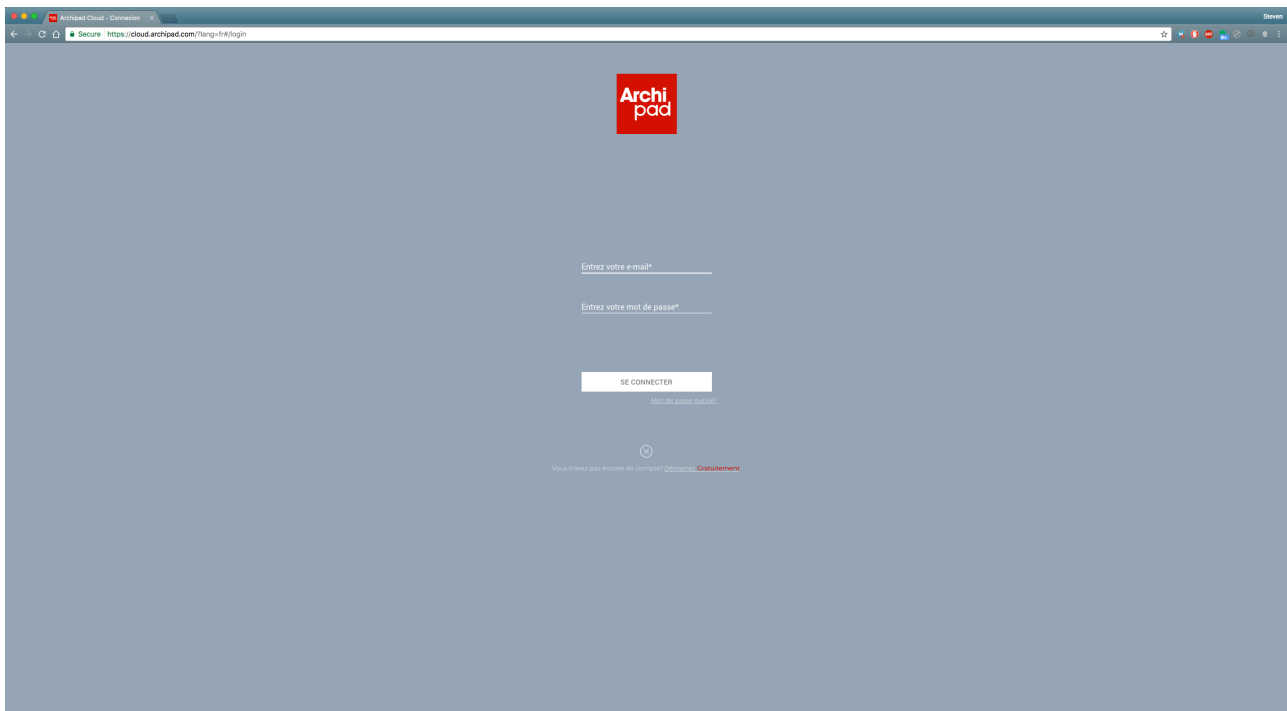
Archipad Cloud - Connexion

Steven

Secure | https://cloud.archipad.com/?lang=fr#/login

Archi pad

Entrez votre e-mail*

Entrez votre mot de passe*

SE CONNECTER

Mot de passe oublié?

Vous n'avez pas encore de compte? Démarrez Gratuitement